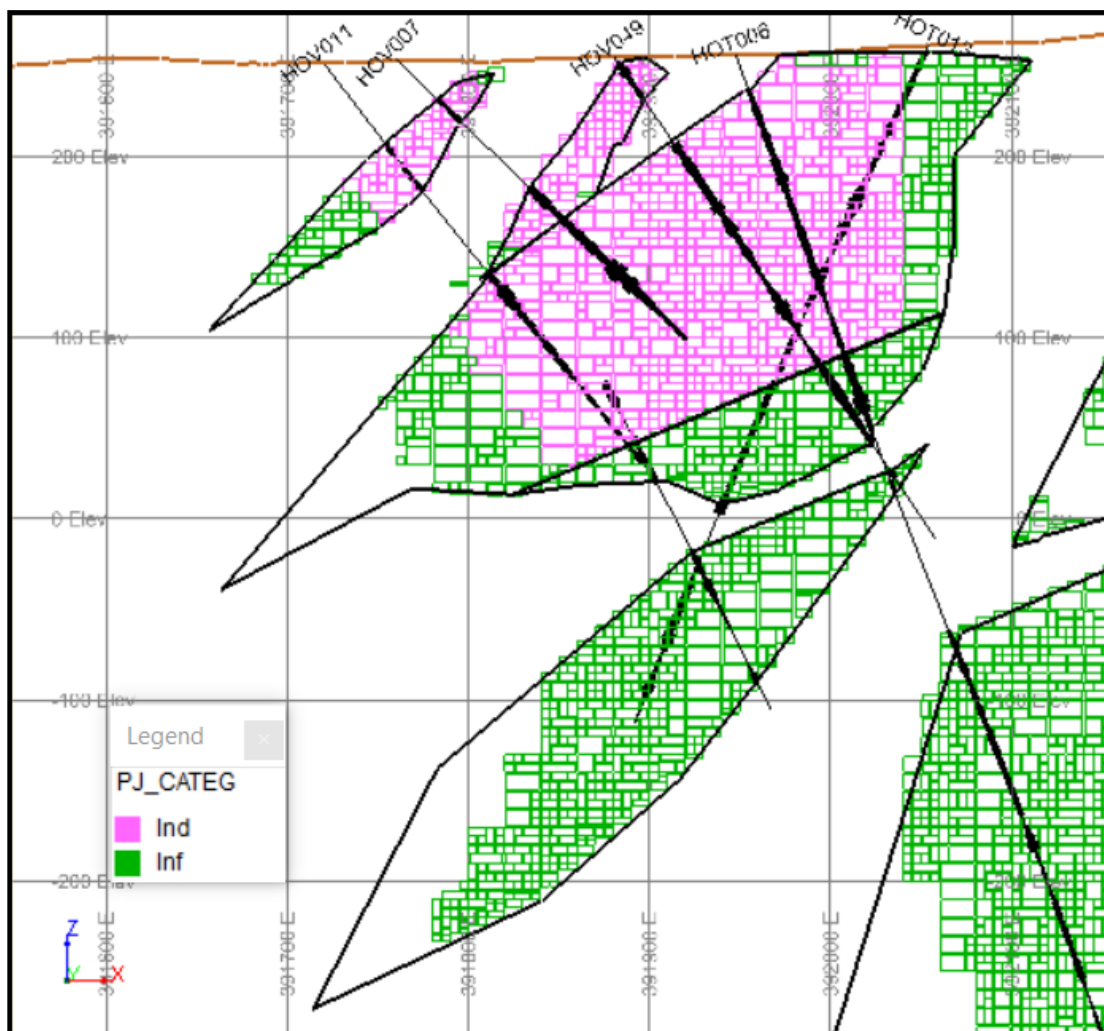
HOV011
HOV007
HOV049
HOT006
HOT013
391600 E
391700 E
391800 E
391900 E
392000 E
392100 E
200 Elev
200 Elev
100 Elev
100 Elev
0 Elev
0 Elev
-100 Elev
-100 Elev
-200 Elev
-200 Elev
Legend
×
PJ_CATEG
Ind
Inf
Z
Y
X
391600 E
391700 E
391800 E
391900 E
392000 E